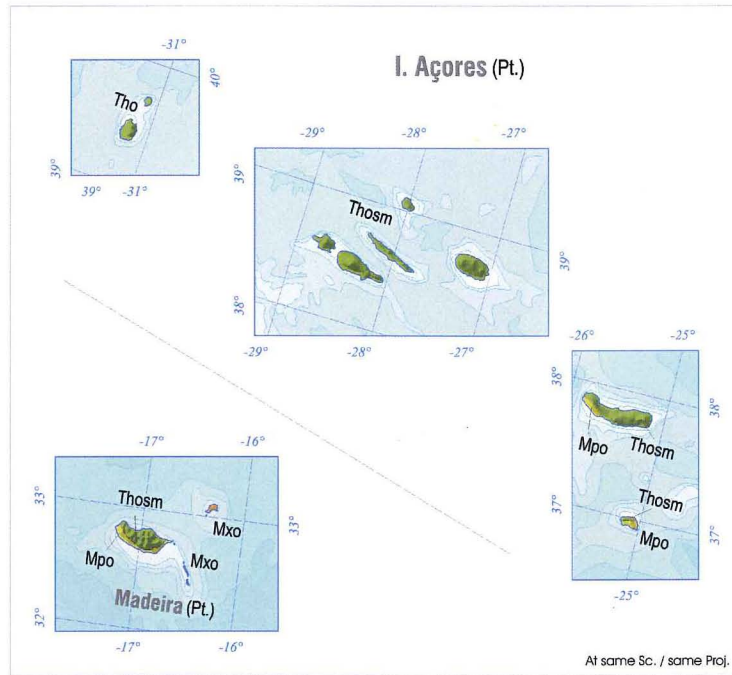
I. Açores (Pt.)

-31°
40°
Tho
39°
39° -31°

-29° -28° -27°
39°
Thosm
39°
38°
-29° -28° -27°

-26° -25°
38°
38°
Mpo Thosm
Thosm
37°
37°
Mpo
-25°

-17° -16°
33°
Thosm
Mxo
33°
Mpo Mxo
Madeira (Pt.)
32°
-17° -16°

At same Sc. / same Proj.